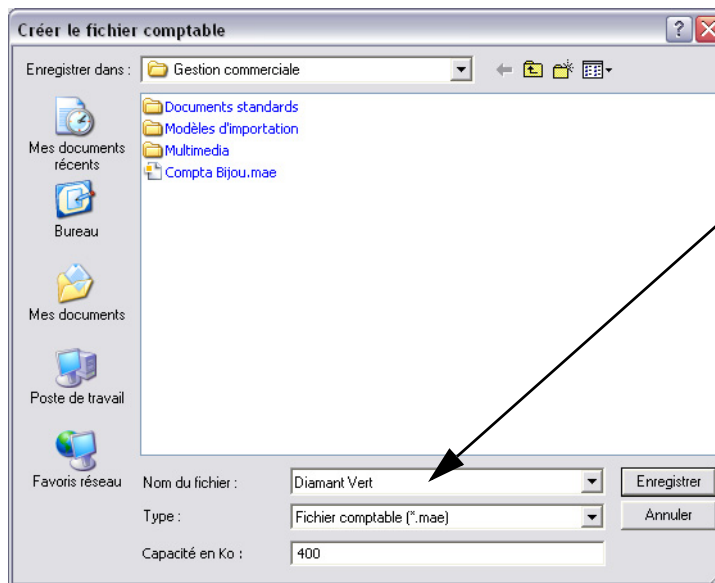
Créer le fichier comptable

Enregistrer dans : Gestion commerciale

Documents standards
Modèles d'importation
Multimedia
Compta Bijou.mae

Mes documents récents

Bureau

Mes documents

Poste de travail

Favoris réseau

Nom du fichier : Diamant Vert

Type : Fichier comptable (*.mae)

Capacité en Ko : 400

Enregistrer

Annuler